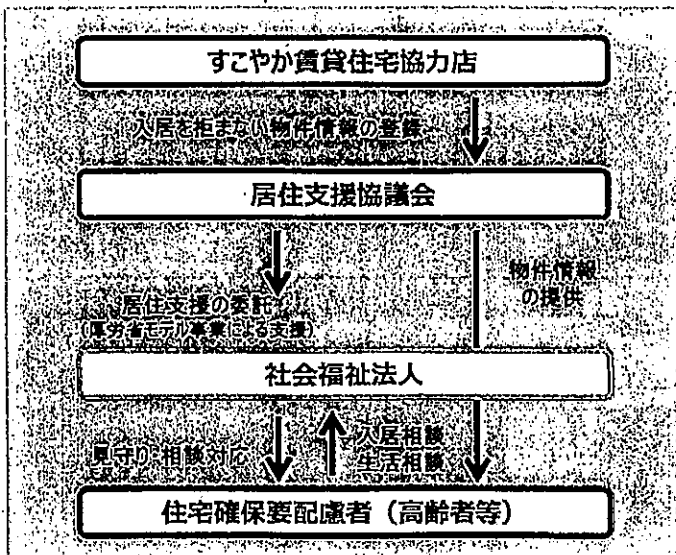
すこやか賃貸住宅協力店

入居を拒まない物件情報の登録

居住支援協議会

居住支援の委託
(厚労省モデル事業による支援)

物件情報
の提供

社会福祉法人

見守り・相談対応

入居相談
生活相談

住宅確保要配慮者（高齢者等）